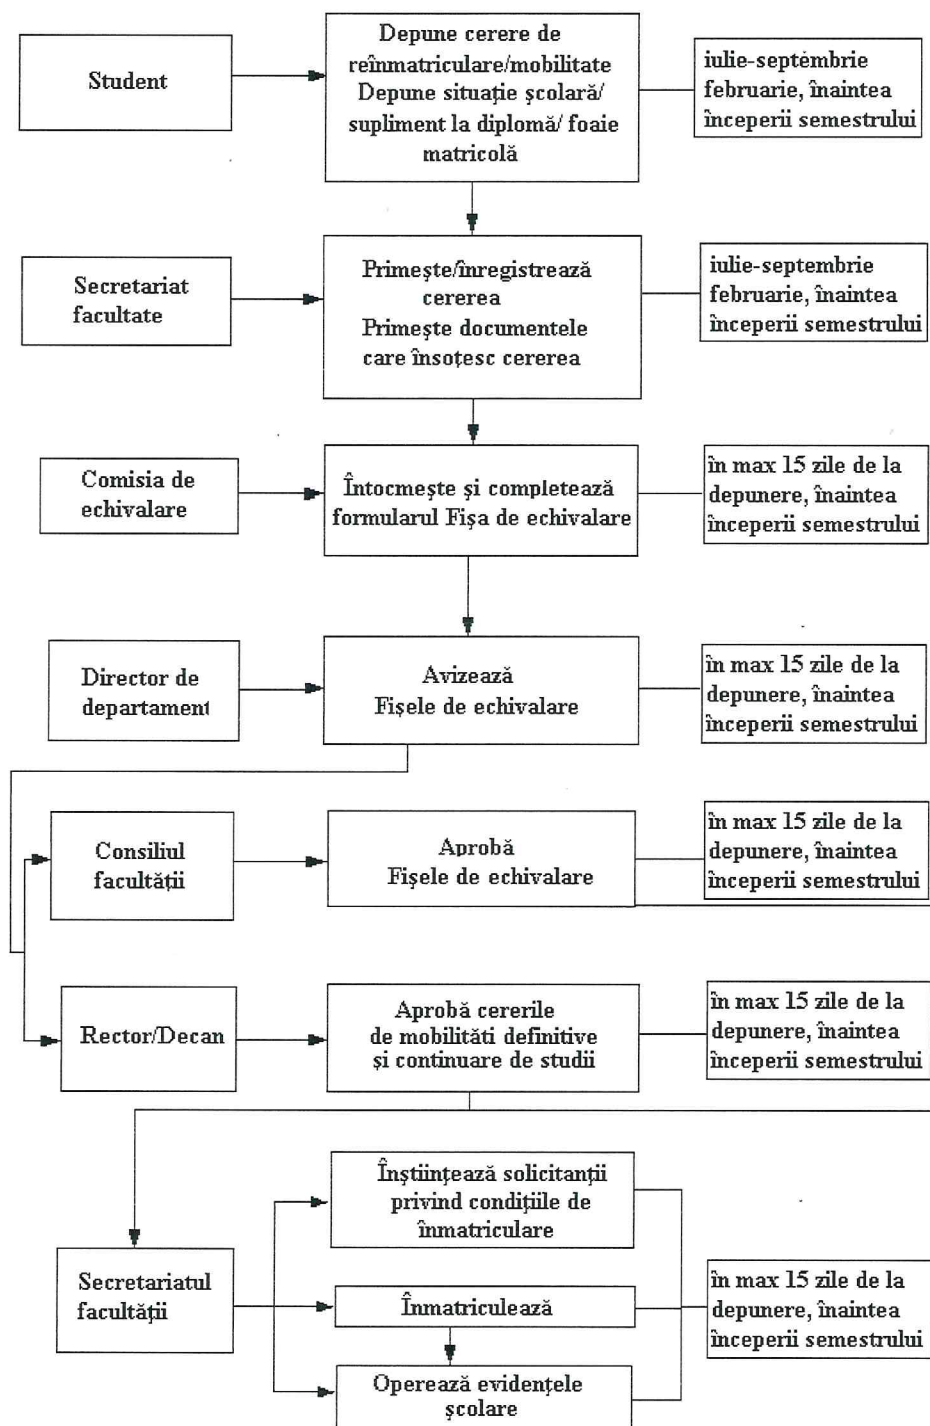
Student

Depune cerere de reînmatriculare/mobilitate
Depune situație școlară/ supliment la diplomă/ foaie matricolă

iulie-septembrie februarie, înaintea începerii semestrului

Secretariat facultate

Primește/înregistrează cererea
Primește documentele care însoțesc cererea

iulie-septembrie februarie, înaintea începerii semestrului

Comisia de echivalare

Întocmește și completează formularul Fișa de echivalare

în max 15 zile de la depunere, înaintea începerii semestrului

Director de departament

Avizează
Fișele de echivalare

în max 15 zile de la depunere, înaintea începerii semestrului

Consiliul facultății

Aprobă
Fișele de echivalare

în max 15 zile de la depunere, înaintea începerii semestrului

Rector/Decan

Aprobă cererile de mobilități definitive și continuare de studii

în max 15 zile de la depunere, înaintea începerii semestrului

Secretariatul facultății

Înștiințează solicitanții privind condițiile de înmatriculare

Înmatriculează

Operează evidențele școlare

în max 15 zile de la depunere, înaintea începerii semestrului